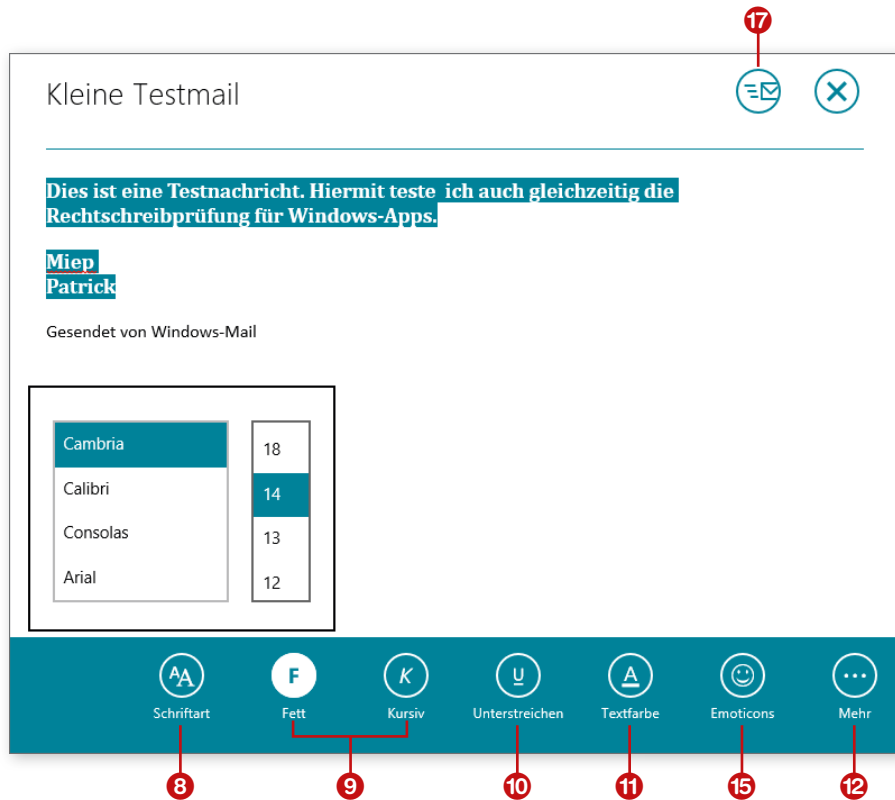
17

Kleine Testmail

Dies ist eine Testnachricht. Hiermit teste ich auch gleichzeitig die Rechtschreibprüfung für Windows-Apps.

Miep
Patrick

Gesendet von Windows-Mail

Cambria
Calibri
Consolas
Arial

18
14
13
12

Schriftart
F
Fett
K
Kursiv
U
Unterstreichen
A
Textfarbe
Emoticons
Mehr

8
9
10
11
15
12